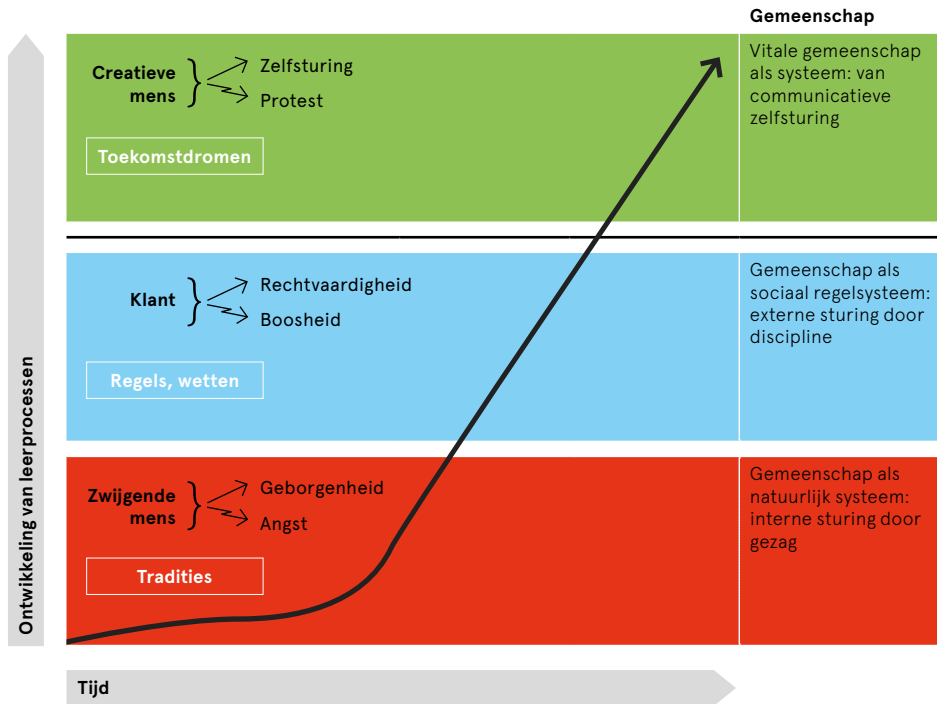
Gemeenschap

Creatieve mens
Zelfsturing
Protest

Toekomstdromen

Vitale gemeenschap als systeem: van communicatieve zelfsturing

Klant
Rechtvaardigheid
Boosheid

Regels, wetten

Gemeenschap als sociaal regelsysteem: externe sturing door discipline

Zwijgende mens
Geborgenheid
Angst

Tradities

Gemeenschap als natuurlijk systeem: interne sturing door gezag

Ontwikkeling van leerprocessen

Tijd